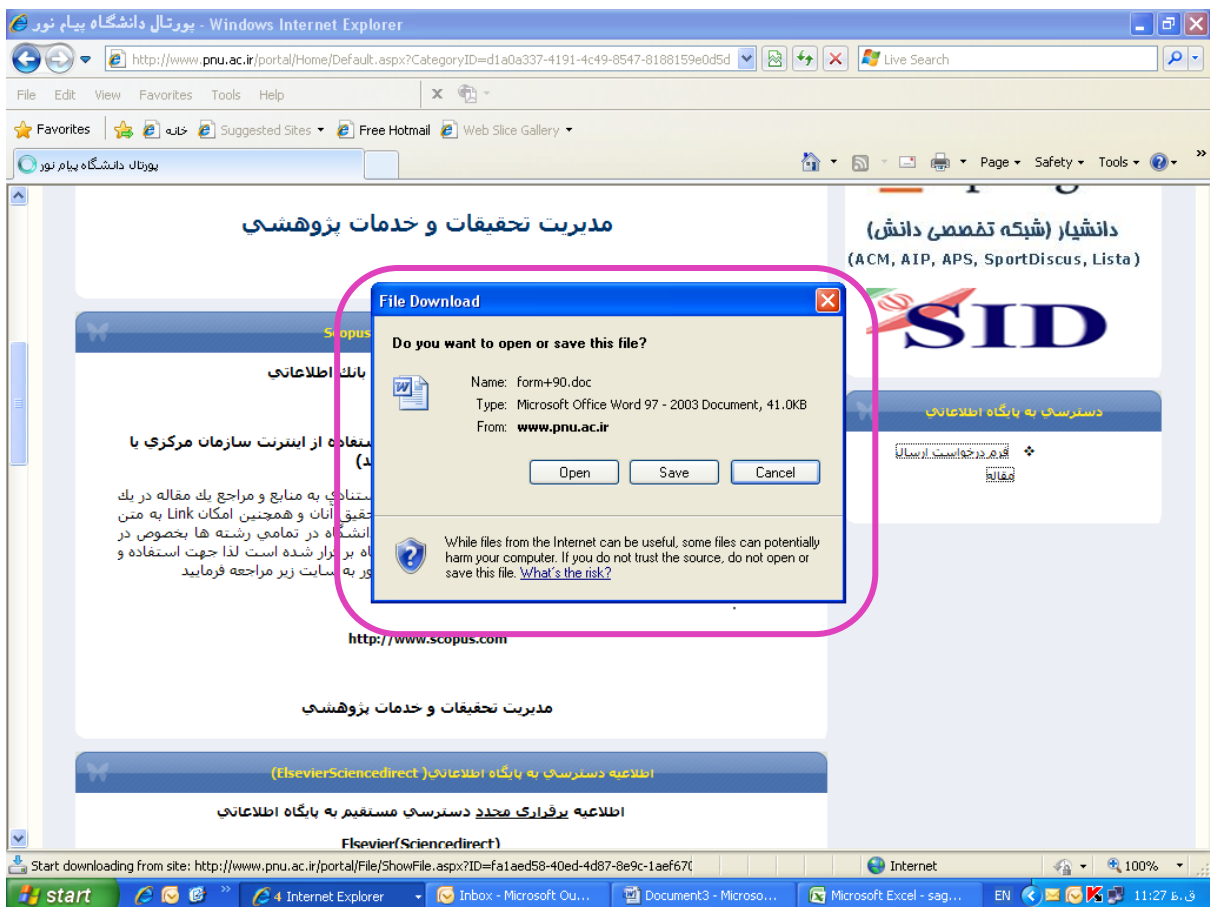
پورتال دانشگاه پیام نور - Windows Internet Explorer

http://www.pnu.ac.ir/portal/Home/Default.aspx?CategoryID=d1a0a337-4191-4c49-8547-8188159e0d5d

Live Search

File Edit View Favorites Tools Help

Favorites خانه Suggested Sites Free Hotmail Web Slice Gallery

پورتال دانشگاه پیام نور

Page Safety Tools

مدیریت تحقیقات و خدمات پژوهشی

Scopus

بانک اطلاعاتی

استفاده از اینترنت سازمان مرکزی یا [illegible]د)

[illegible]ستنادی به منابع و مراجع یک مقاله در یک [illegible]حقیق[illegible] آنان و همچنین امکان Link به متن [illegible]انشگاه در تمامی رشته ها بخصوص در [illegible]اه برقرار شده است لذا جهت استفاده و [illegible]ور به سایت زیر مراجعه فرمایید

http://www.scopus.com

مدیریت تحقیقات و خدمات پژوهشی

اطلاعیه دسترسی به پایگاه اطلاعاتی( ElsevierSciencedirect)

اطلاعیه برقراری مجدد دسترسی مستقیم به پایگاه اطلاعاتی

Elsevier(Sciencedirect)

دانشیار (شبکه تخصصی دانش)

(ACM, AIP, APS, SportDiscus, Lista)

SID

دسترسی به پایگاه اطلاعاتی

فرم درخواست ارسال مقاله

File Download

Do you want to open or save this file?

Name: form+90.doc

Type: Microsoft Office Word 97 - 2003 Document, 41.0KB

From: www.pnu.ac.ir

Open Save Cancel

While files from the Internet can be useful, some files can potentially harm your computer. If you do not trust the source, do not open or save this file. What's the risk?

Start downloading from site: http://www.pnu.ac.ir/portal/File/ShowFile.aspx?ID=fa1aed58-40ed-4d87-8e9c-1aef67(

Internet 100%

start 4 Internet Explorer Inbox - Microsoft Ou... Document3 - Microso... Microsoft Excel - sag... EN 11:27 ق.ظ